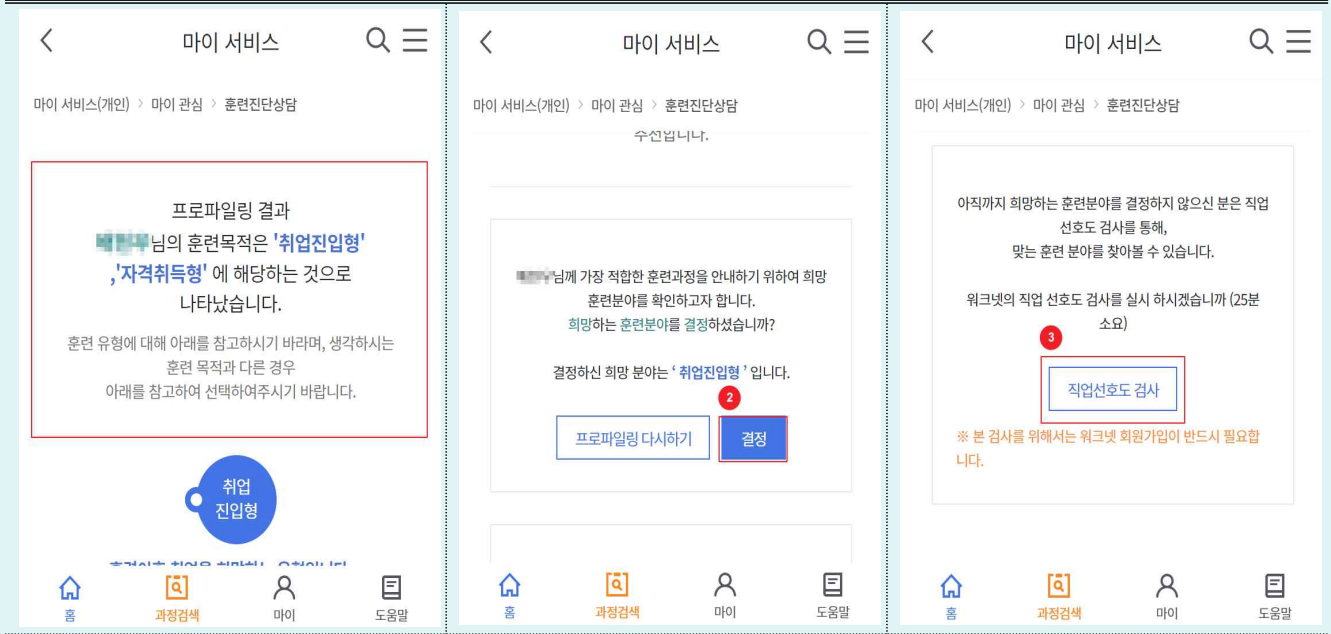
마이 서비스

마이 서비스(개인) > 마이 관심 > 훈련진단상담

프로파일링 결과
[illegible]님의 훈련목적은 '취업진입형' ,'자격취득형' 에 해당하는 것으로 나타났습니다.

훈련 유형에 대해 아래를 참고하시기 바라며, 생각하시는 훈련 목적과 다른 경우 아래를 참고하여 선택하여주시기 바랍니다.

취업 진입형

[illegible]

홈 과정검색 마이 도움말

마이 서비스

마이 서비스(개인) > 마이 관심 > 훈련진단상담

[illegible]

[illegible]님께 가장 적합한 훈련과정을 안내하기 위하여 희망 훈련분야를 확인하고자 합니다.
희망하는 훈련분야를 결정하셨습니까?

결정하신 희망 분야는 ' 취업진입형 ' 입니다.

2

프로파일링 다시하기 결정

홈 과정검색 마이 도움말

마이 서비스

마이 서비스(개인) > 마이 관심 > 훈련진단상담

아직까지 희망하는 훈련분야를 결정하지 않으신 분은 직업 선호도 검사를 통해, 맞는 훈련 분야를 찾아볼 수 있습니다.

워크넷의 직업 선호도 검사를 실시 하시겠습니까 (25분 소요)

3

직업선호도 검사

※ 본 검사를 위해서는 워크넷 회원가입이 반드시 필요합니다.

홈 과정검색 마이 도움말